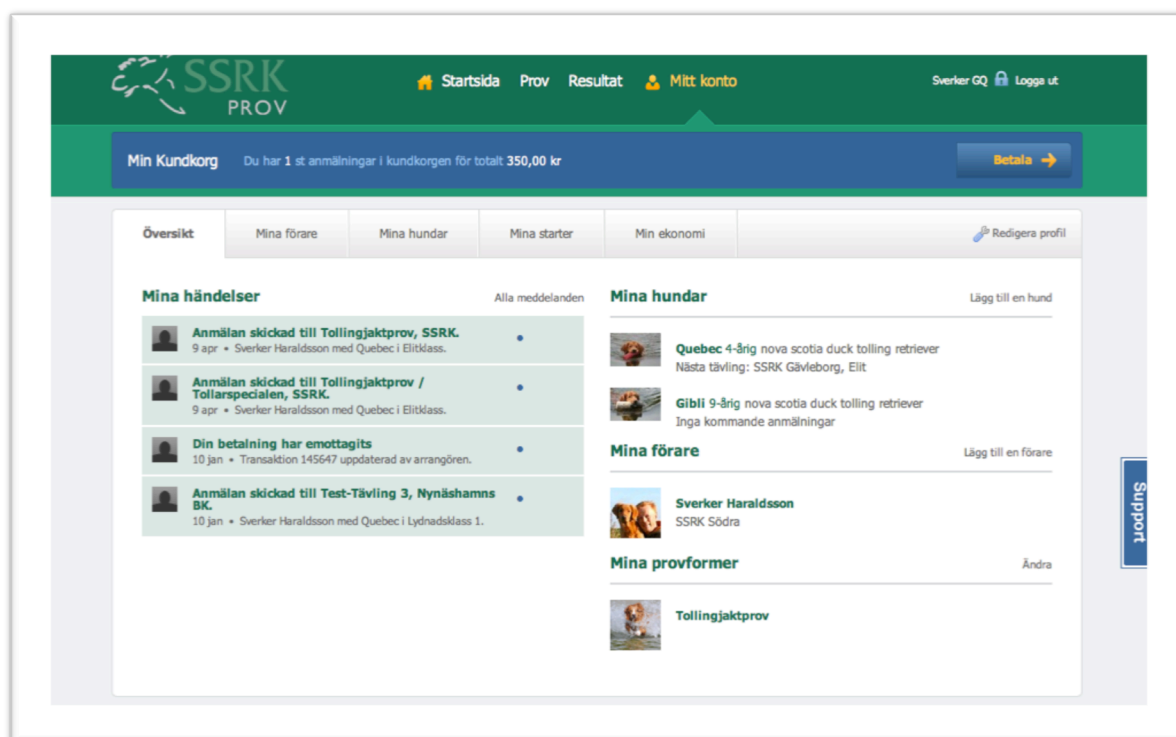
SSRK PROV

Startsida Prov Resultat Mitt konto

Sverker GQ Logga ut

Min Kundkorg Du har 1 st anmälningar i kundkorgen för totalt 350,00 kr

Betala

Översikt | Mina förare | Mina hundar | Mina starter | Min ekonomi | Redigera profil

Mina händelser

Alla meddelanden

Anmälan skickad till Tollingjaktprov, SSRK.
9 apr • Sverker Haraldsson med Quebec i Elitklass.

Anmälan skickad till Tollingjaktprov / Tollarspecialen, SSRK.
9 apr • Sverker Haraldsson med Quebec i Elitklass.

Din betalning har emottagits
10 jan • Transaktion 145647 uppdaterad av arrangören.

Anmälan skickad till Test-Tävling 3, Nynäshamns BK.
10 jan • Sverker Haraldsson med Quebec i Lydnadsklass 1.

Mina hundar

Lägg till en hund

Quebec 4-årig nova scotia duck tolling retriever
Nästa tävling: SSRK Gävleborg, Elit

Gibli 9-årig nova scotia duck tolling retriever
Inga kommande anmälningar

Mina förare

Lägg till en förare

Sverker Haraldsson
SSRK Södra

Mina provformer

Ändra

Tollingjaktprov

Support